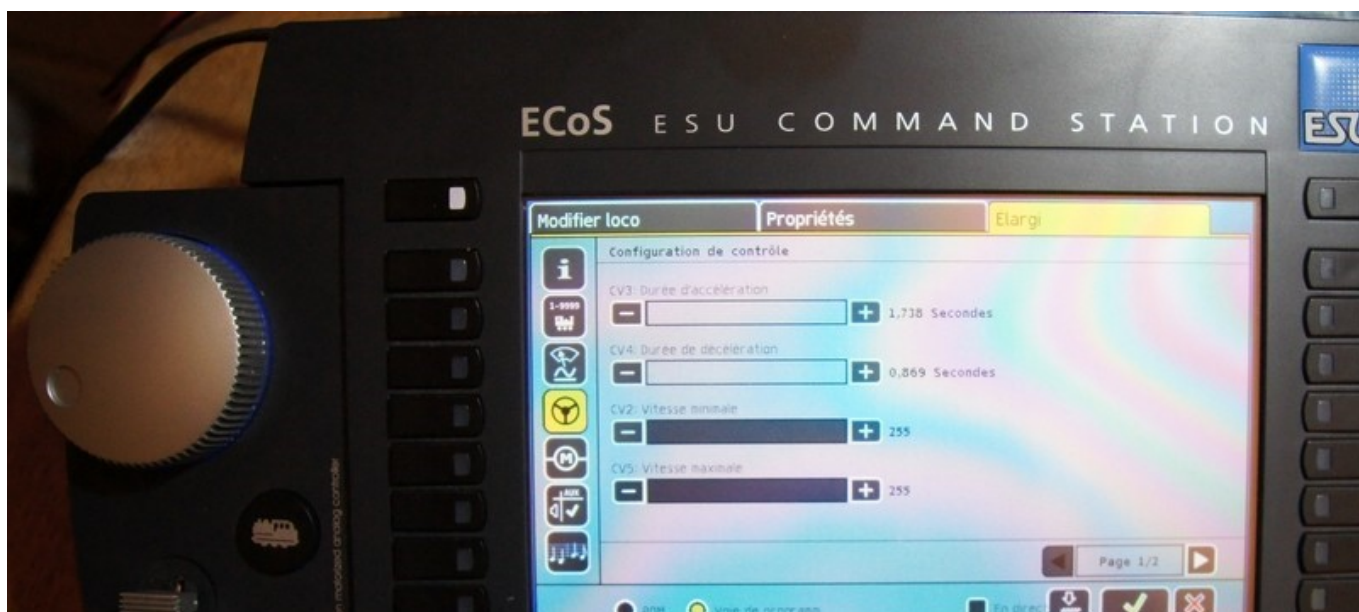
ECoS ESU COMMAND STATION

ESU

Modifier loco

Propriétés

Elargi

Configuration de contrôle

1-9999

CV3: Durée d'accélération

1,738 Secondes

CV4: Durée de décéleration

0,869 Secondes

CV2: Vitesse minimale

255

CV5: Vitesse maximale

255

AUX

Page 1/2

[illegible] motorised analog controller

POM

Voie de programm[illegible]

En direct